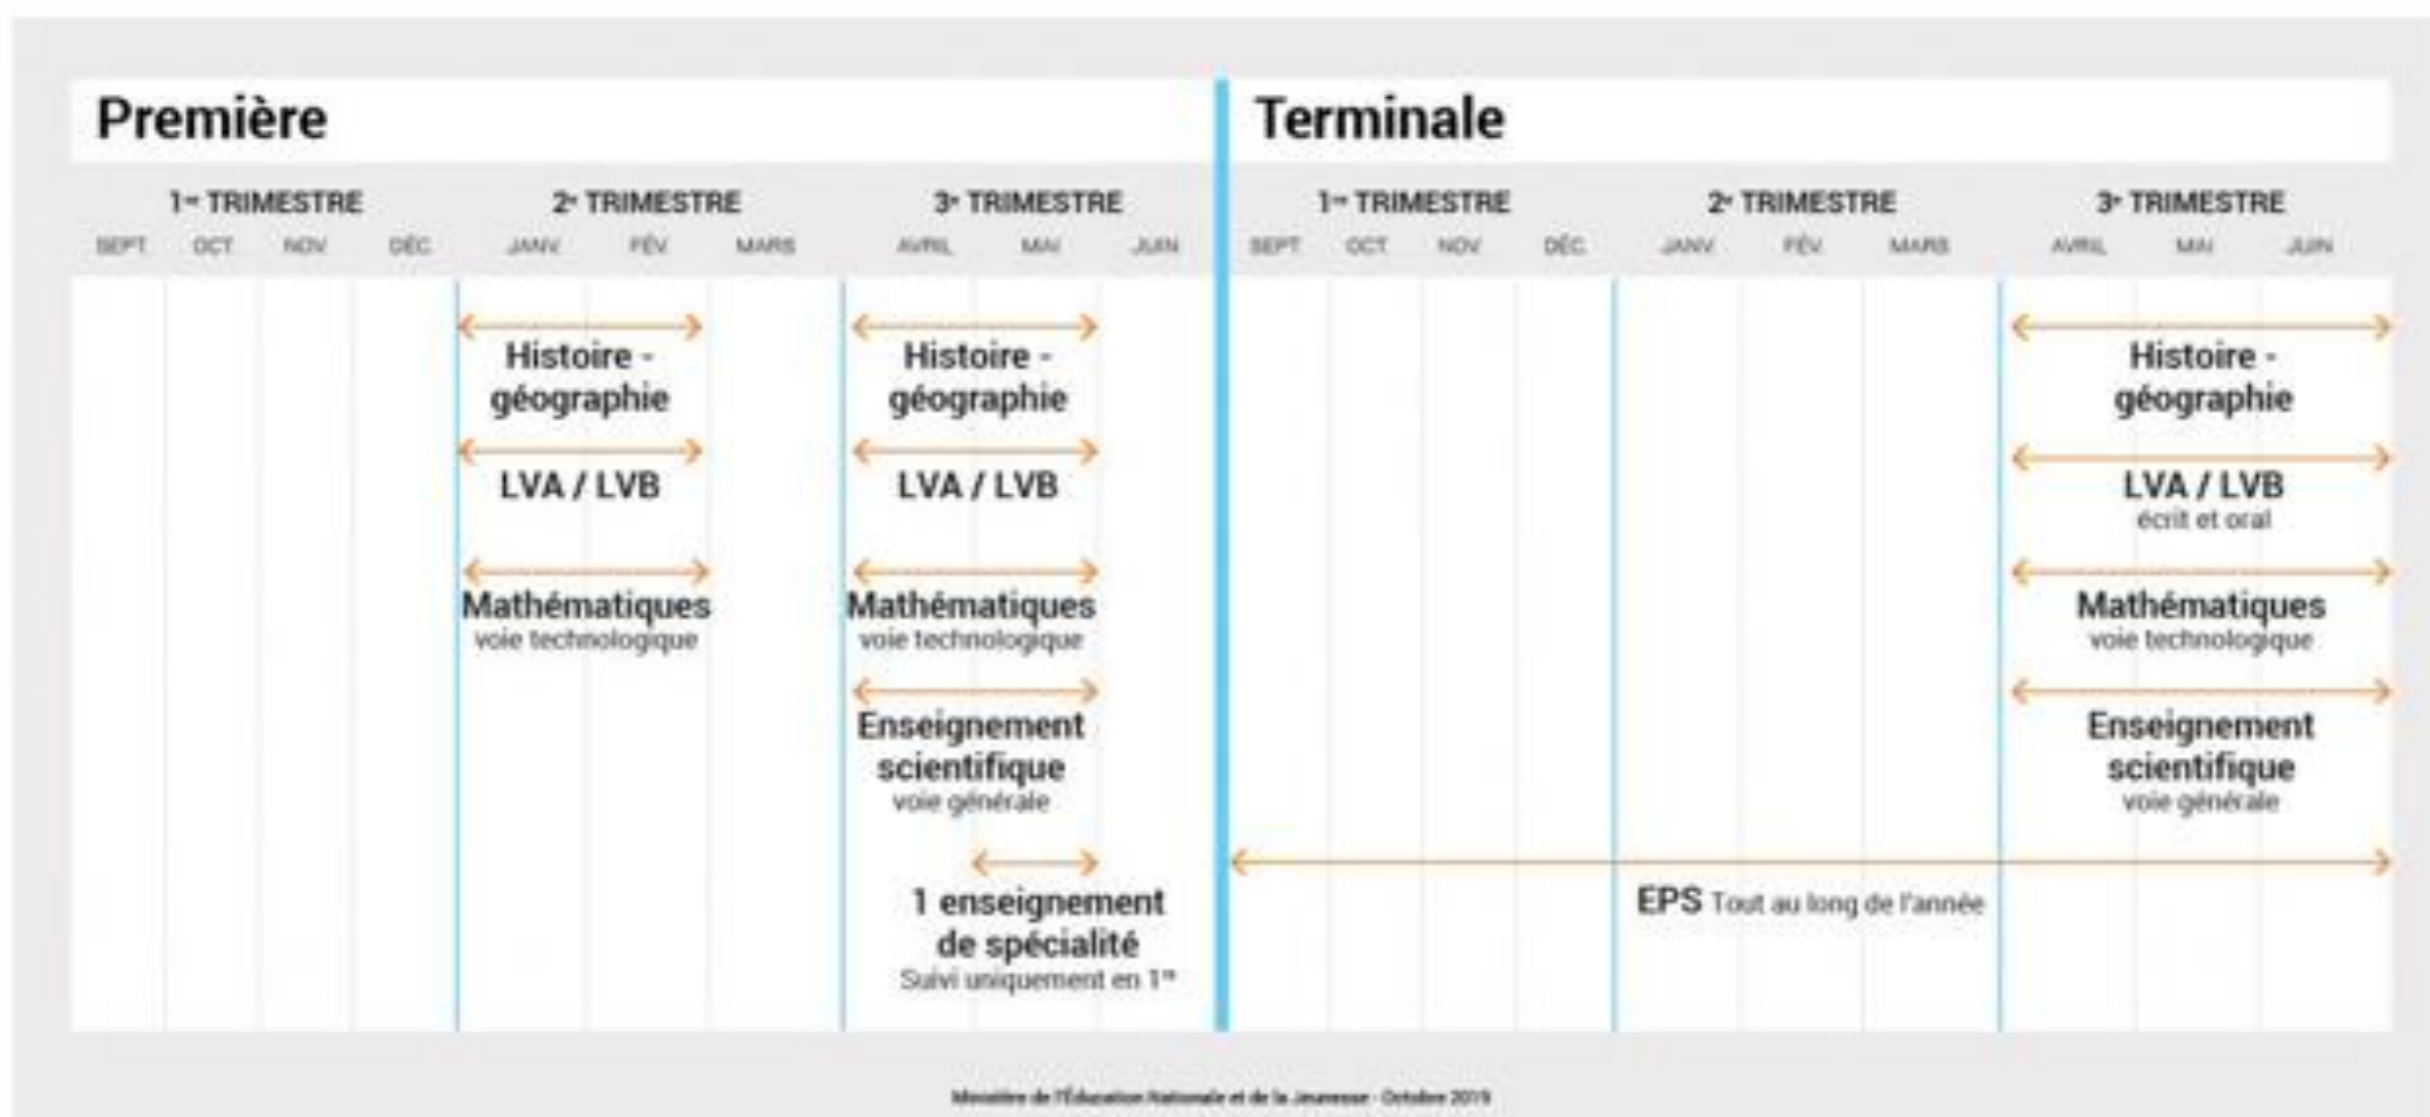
Première

1er TRIMESTRE
SEPT OCT NOV DÉC

2e TRIMESTRE
JANV FÉV MARS

3e TRIMESTRE
AVRIL MAI JUIN

Histoire - géographie

LVA / LVB

Mathématiques
voie technologique

Histoire - géographie

LVA / LVB

Mathématiques
voie technologique

Enseignement scientifique
voie générale

1 enseignement de spécialité
Suivi uniquement en 1re

Terminale

1er TRIMESTRE
SEPT OCT NOV DÉC

2e TRIMESTRE
JANV FÉV MARS

3e TRIMESTRE
AVRIL MAI JUIN

Histoire - géographie

LVA / LVB
écrit et oral

Mathématiques
voie technologique

Enseignement scientifique
voie générale

EPS Tout au long de l'année

Ministère de l'Éducation Nationale et de la Jeunesse - Octobre 2019